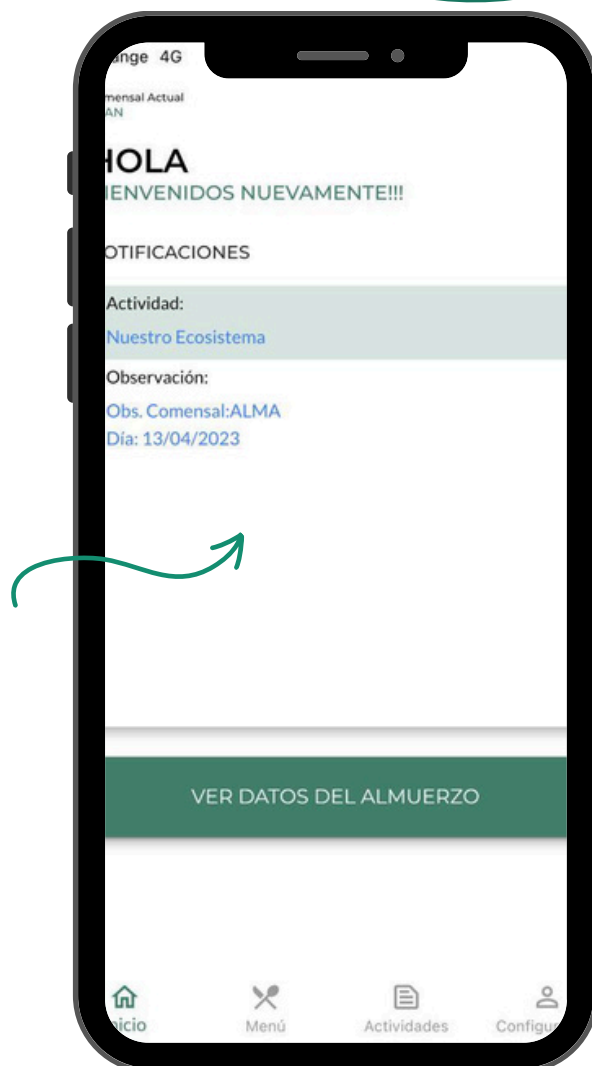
ange 4G

mensal Actual
AN

HOLA
IENVENIDOS NUEVAMENTE!!!

OTIFICACIONES

Actividad:
Nuestro Ecosistema

Observación:
Obs. Comensal:ALMA
Día: 13/04/2023

VER DATOS DEL ALMUERZO

icio
Menú
Actividades
Configu